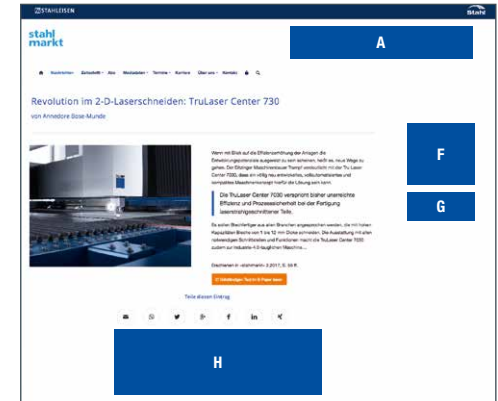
STAHLEISEN

stahl markt

A

Nachrichten Zeitschrift Abo Mediadaten Termine Kontakt Über uns Kontakt

Revolution im 2-D-Laserschneiden: TruLaser Center 730

von Annedore Bose-Munde

F

G

Wenn mit Blick auf die Effizienzsteigerung der Anlagen die Entwicklungspotenziale ausgereizt zu sein scheinen, heißt es, neue Wege zu gehen. Der Ditzinger Maschinenbauer Trumpf entwickelte mit der TruLaser Center 7030, dass ein völlig neu entwickeltes, vollautomatisiertes und kompaktes Maschinenkonzept hierfür die Lösung sein kann.

Die TruLaser Center 7030 verspricht bisher unerreichte Effizienz und Prozesssicherheit bei der Fertigung laserschnittgeschnittener Teile.

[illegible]

Erschienen in stahlmarkt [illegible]

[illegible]

Teile diesen Eintrag

H